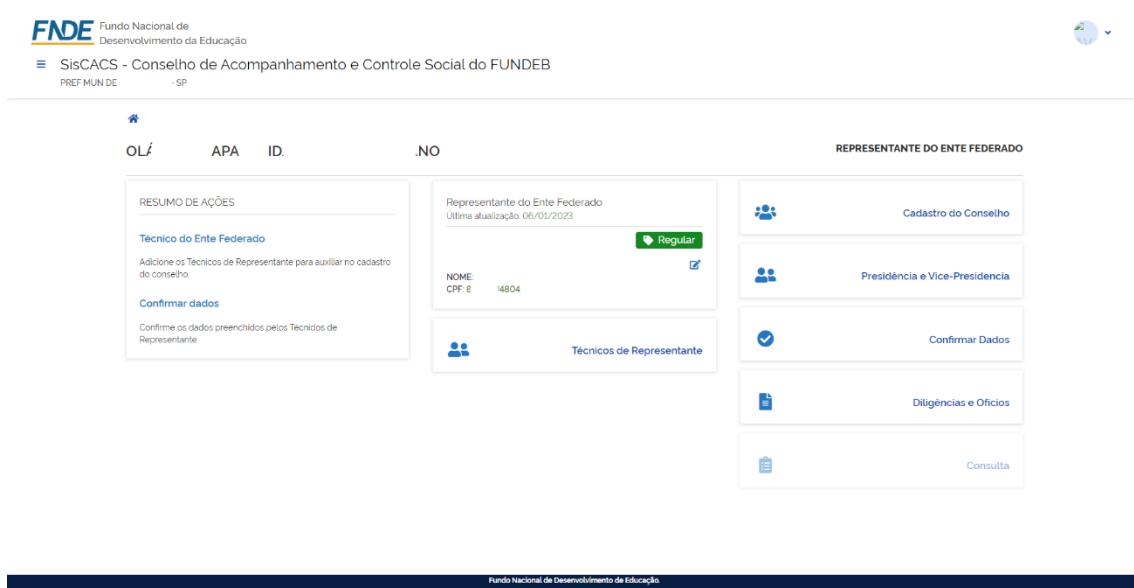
FNDE Fundo Nacional de Desenvolvimento da Educação

SisCACS - Conselho de Acompanhamento e Controle Social do FUNDEB
PREF MUN DE - SP

OLÁ APA ID. .NO

REPRESENTANTE DO ENTE FEDERADO

RESUMO DE AÇÕES

Técnico do Ente Federado

Adicione os Técnicos de Representante para auxiliar no cadastro do conselho.

Confirmar dados

Confirme os dados preenchidos pelos Técnicos de Representante.

Representante do Ente Federado
Última atualização: 06/01/2023

Regular

NOME:
CPF: 8 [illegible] 4804

Técnicos de Representante

Cadastro do Conselho

Presidência e Vice-Presidencia

Confirmar Dados

Diligências e Ofícios

Consulta

Fundo Nacional de Desenvolvimento de Educação.